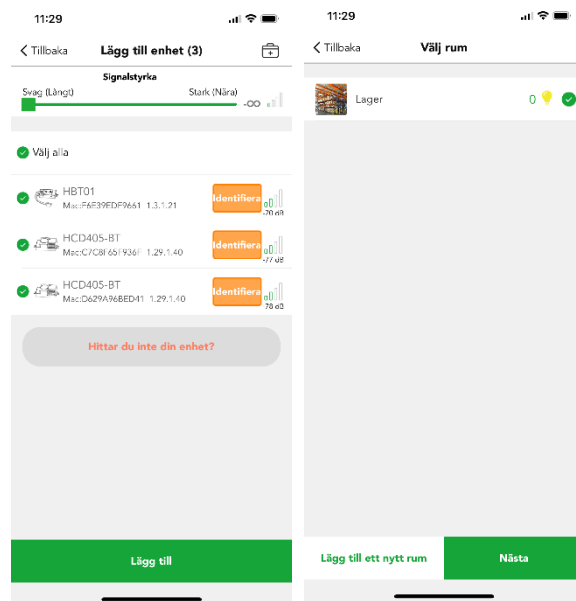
11:29

Tillbaka Lägg till enhet (3)

Signalstyrka
Svag (Långt) Stark (Nära)
-∞

Välj alla

HBT01
Mac:F6E39EDF9661 1.3.1.21
Identifiera
-70 dB

HCD405-BT
Mac:C7C8I 65I936F 1.29.1.40
Identifiera
-77 dB

HCD405-BT
Mac:D629A96BED41 1.29.1.40
Identifiera
-78 dB

Hittar du inte din enhet?

Lägg till

11:29

Tillbaka Välj rum

Lager 0

Lägg till ett nytt rum
Nästa